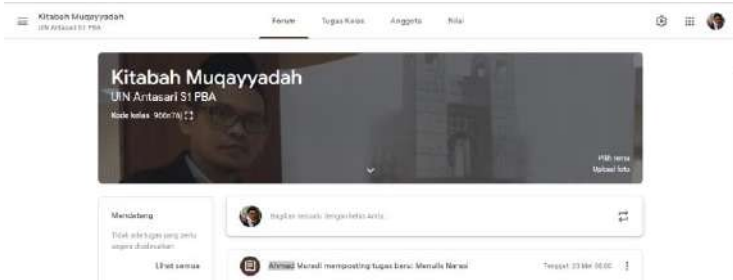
Kitabah Muqayyadah
UIN Antasari S1 PBA

Forum Tugas Kelas Anggota Nilai

Kitabah Muqayyadah
UIN Antasari S1 PBA
Kode kelas 966n7Aj

Pilih tema
Upload foto

Mendatang
Tidak ada tugas yang perlu segera diselesaikan
Lihat semua

Bagikan sesuatu dengan kelas Anda...

Ahmad Muradi memposting tugas baru: Menulis Narasi
Tenggat 23 Mar 08.00